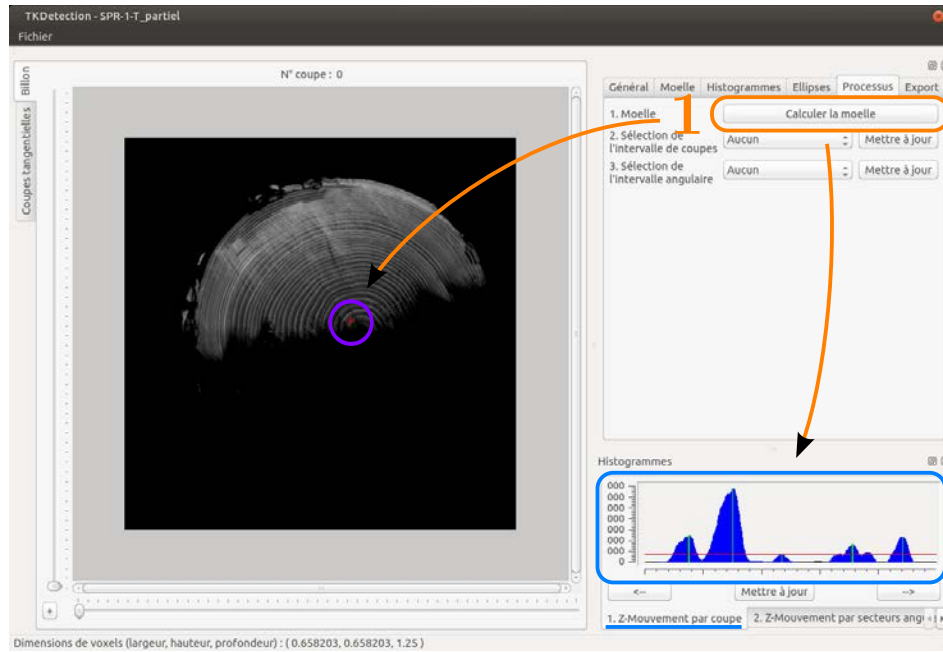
TKDetection - SPR-1-T_partiel
Fichier

Billon
Coupes tangentielles

N° coupe : 0

Général | Moelle | Histogrammes | Ellipses | Processus | Export

1

1. Moelle
Calculer la moelle
2. Sélection de l'intervalle de coupes
Aucun
Mettre à jour
3. Sélection de l'intervalle angulaire
Aucun
Mettre à jour

Histogrammes

000
000
000
000
000
000
000
000
0

<--
Mettre à jour
-->

1. Z-Mouvement par coupe
2. Z-Mouvement par secteurs angu

Dimensions de voxels (largeur, hauteur, profondeur) : ( 0.658203, 0.658203, 1.25 )